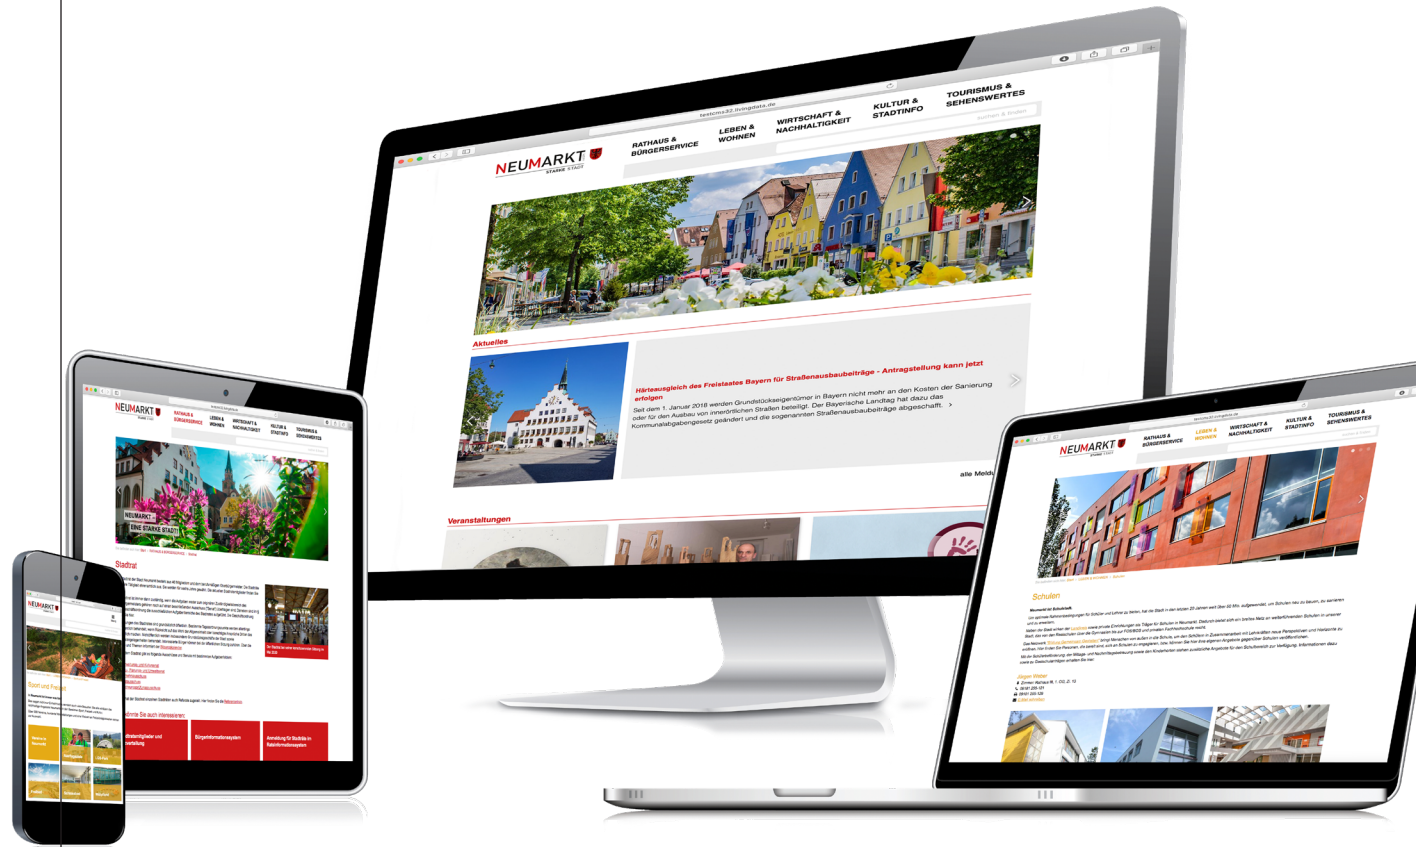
testcms32.livingdata.de

NEUMARKT
STARKE STADT

RATHAUS & BÜRGERSERVICE

LEBEN & WOHNEN

WIRTSCHAFT & NACHHALTIGKEIT

KULTUR & STADTINFO

TOURISMUS & SEHENSWERTES

Aktuelles

Härteausgleich des Freistaates Bayern für Straßenausbaubeiträge - Antragstellung kann jetzt erfolgen

Seit dem 1. Januar 2018 werden Grundstückseigentümer in Bayern nicht mehr an den Kosten der Sanierung oder für den Ausbau von innerörtlichen Straßen beteiligt. Der Bayerische Landtag hat dazu das Kommunalabgabengesetz geändert und die sogenannten Straßenausbaubeiträge abgeschafft. >

alle Meldu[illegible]

Veranstaltungen

NEUMARKT
STARKE STADT

RATHAUS & BÜRGERSERVICE

LEBEN & WOHNEN

WIRTSCHAFT & NACHHALTIGKEIT

KULTUR & STADTINFO

TOURISMUS & SEHENSWERTES

NEUMARKT – EINE STARKE STADT!

Stadtrat

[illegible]

Bürgerinformationssystem

Anmeldung für Stadträte im Ratsinformationssystem

NEUMARKT

Sport und Freizeit

NEUMARKT
STARKE STADT

RATHAUS & BÜRGERSERVICE

LEBEN & WOHNEN

WIRTSCHAFT & NACHHALTIGKEIT

KULTUR & STADTINFO

TOURISMUS & SEHENSWERTES

Schulen

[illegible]